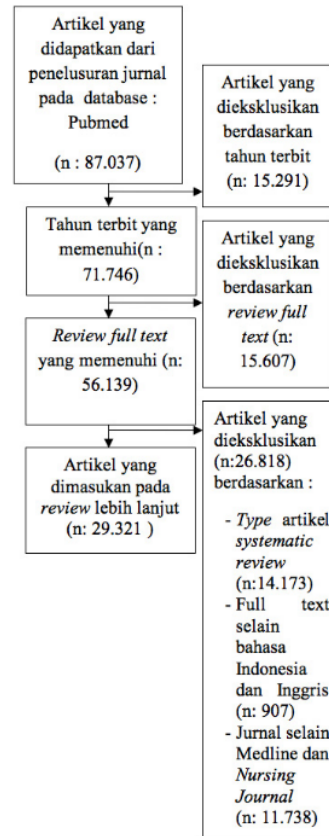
Artikel yang didapatkan dari penelusuran jurnal pada database : Pubmed

(n : 87.037)

Artikel yang dieksklusikan berdasarkan tahun terbit (n: 15.291)

Tahun terbit yang memenuhi(n : 71.746)

Artikel yang dieksklusikan berdasarkan *review full text* (n: 15.607)

*Review full text* yang memenuhi (n: 56.139)

Artikel yang dieksklusikan (n:26.818) berdasarkan :

- *Type* artikel *systematic review* (n:14.173)
- Full text selain bahasa Indonesia dan Inggris (n: 907)
- Jurnal selain Medline dan *Nursing Journal* (n: 11.738)

Artikel yang dimasukan pada *review* lebih lanjut (n: 29.321 )